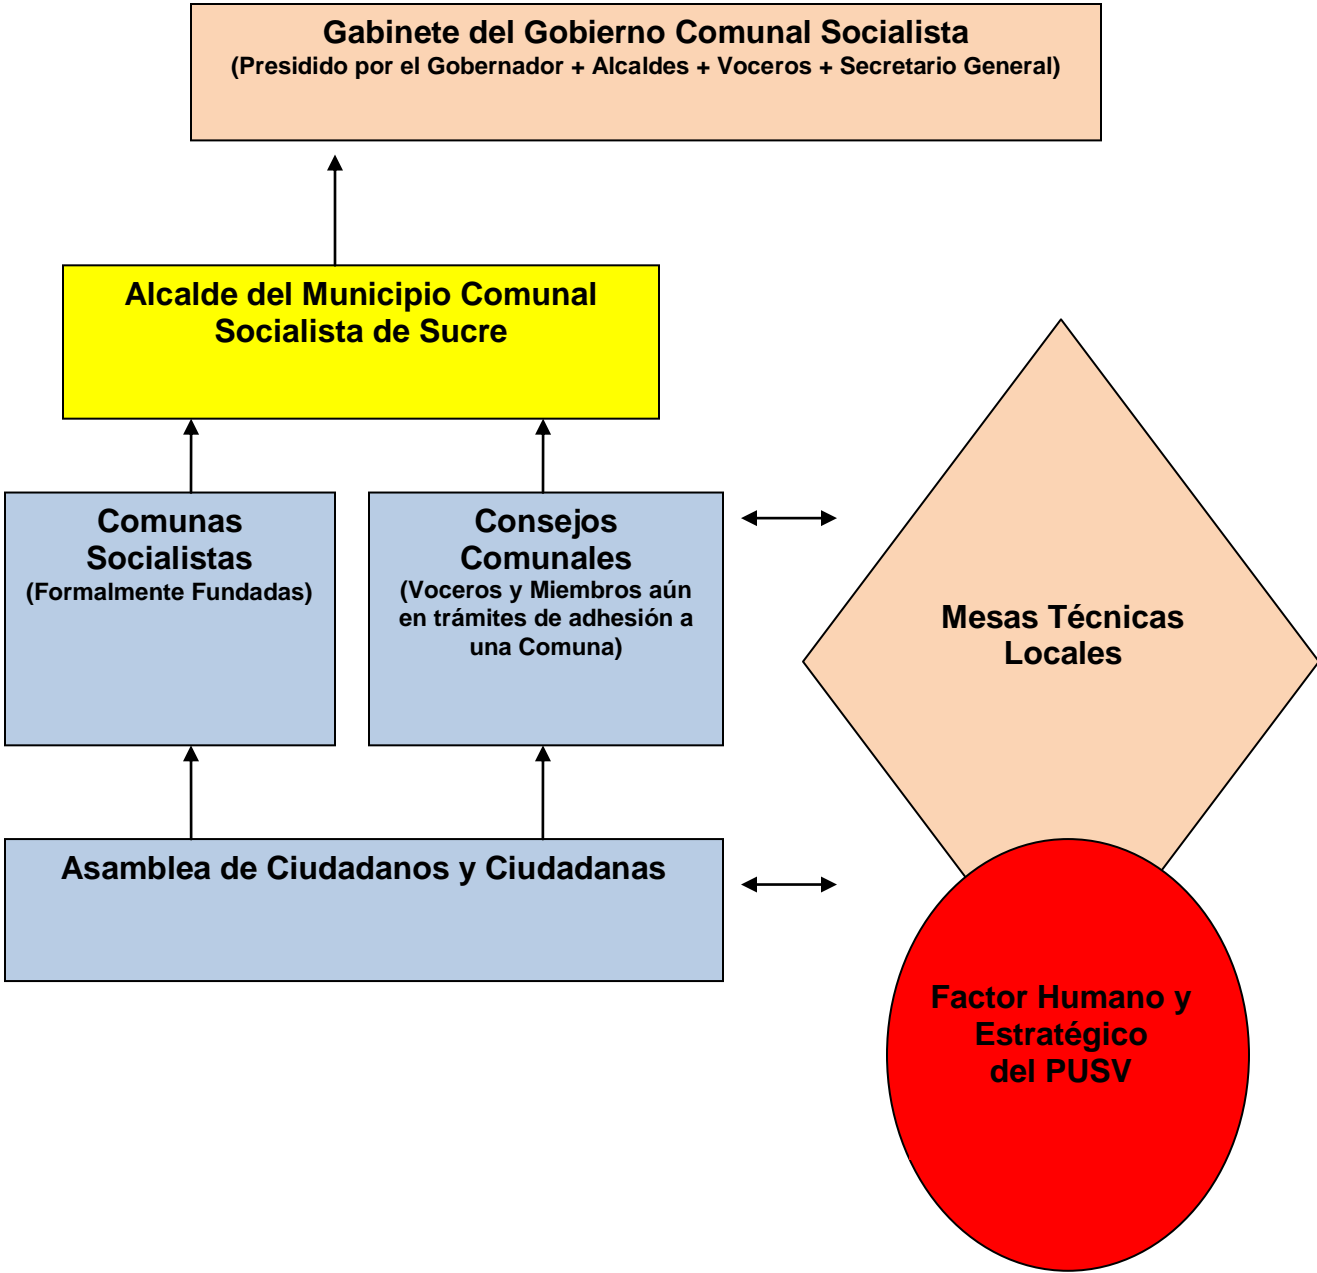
Gabinete del Gobierno Comunal Socialista
(Presidido por el Gobernador + Alcaldes + Voceros + Secretario General)

Alcalde del Municipio Comunal Socialista de Sucre

Comunas Socialistas
(Formalmente Fundadas)

Consejos Comunales
(Voceros y Miembros aún en trámites de adhesión a una Comuna)

Mesas Técnicas Locales

Asamblea de Ciudadanos y Ciudadanas

Factor Humano y Estratégico del PUSV